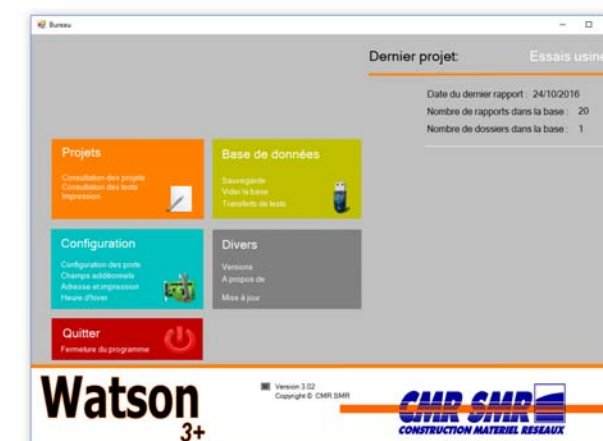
Bureau

Dernier projet: Essais usine

Date du dernier rapport : 24/10/2016
Nombre de rapports dans la base : 20
Nombre de dossiers dans la base : 1

Projets
Consultation des projets
Consultation des tests
Impression

Base de données
Sauvegarde
Vider la base
Transferts de tests

Configuration
Configuration des ports
Champs additionnels
Adresse et impression
Heure d'hiver

Divers
Versions
A propos de
Mise à jour

Quitter
Fermeture du programme

Watson 3+

Version 3.02
Copyright © CMR SMR

CMR SMR
CONSTRUCTION MATERIEL RESEAUX